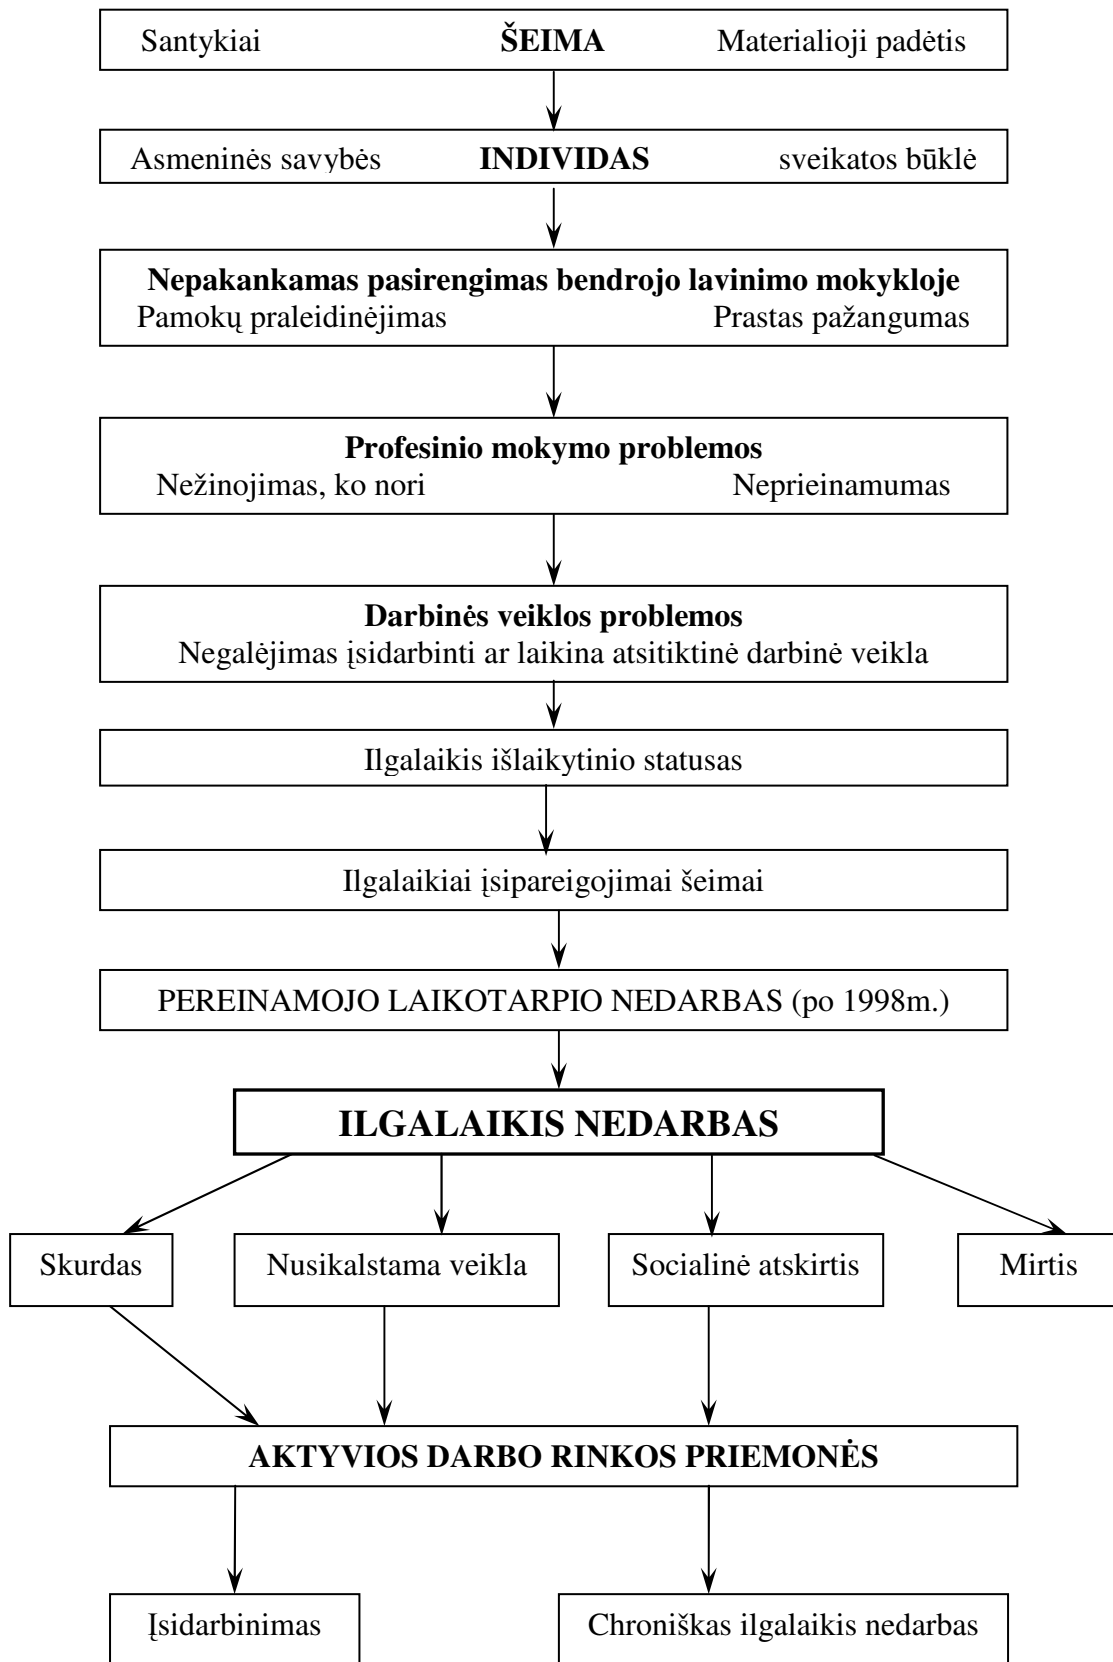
Santykiai **ŠEIMA** Materialioji padėtis

Asmeninės savybės **INDIVIDAS** sveikatos būklė

**Nepakankamas pasirengimas bendrojo lavinimo mokykloje**
Pamokų praleidinėjimas Prastas pažangumas

**Profesinio mokymo problemos**
Nežinojimas, ko nori Neprieinamumas

**Darbinės veiklos problemos**
Negalėjimas įsidarbinti ar laikina atsitiktinė darbinė veikla

Ilgalaikis išlaikytinio statusas

Ilgalaikiai įsipareigojimai šeimai

PEREINAMOJO LAIKOTARPIO NEDARBAS (po 1998m.)

**ILGALAIKIS NEDARBAS**

Skurdas

Nusikalstama veikla

Socialinė atskirtis

Mirtis

**AKTYVIOS DARBO RINKOS PRIEMONĖS**

Įsidarbinimas

Chroniškas ilgalaikis nedarbas